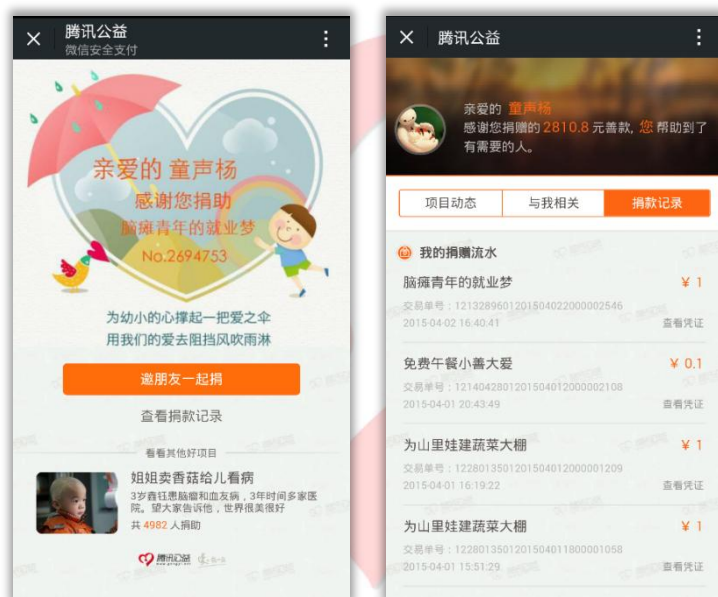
腾讯公益
微信安全支付

亲爱的 童声杨
感谢您捐助
脑瘫青年的就业梦
No.2694753

为幼小的心撑起一把爱之伞
用我们的爱去阻挡风吹雨淋

邀朋友一起捐

查看捐款记录

看看其他好项目

姐姐卖香菇给儿看病
3岁鑫钰患脑瘤和血友病，3年时间多家医院。望大家告诉他，世界很美很好
共 4982 人捐助

腾讯公益

腾讯公益

亲爱的 童声杨
感谢您捐赠的 2810.8 元善款，您 帮助到了有需要的人。

| 项目动态 | 与我相关 | 捐款记录 |
|---|---|---|

我的捐赠流水

脑瘫青年的就业梦 ¥ 1
交易单号：1213289601201504022000002546
2015-04-02 16:40:41 查看凭证

免费午餐小善大爱 ¥ 0.1
交易单号：1214042801201504012000002108
2015-04-01 20:43:49 查看凭证

为山里娃建蔬菜大棚 ¥ 1
交易单号：1228013501201504012000001209
2015-04-01 16:19:22 查看凭证

为山里娃建蔬菜大棚 ¥ 1
交易单号：1228013501201504011800001058
2015-04-01 15:51:29 查看凭证